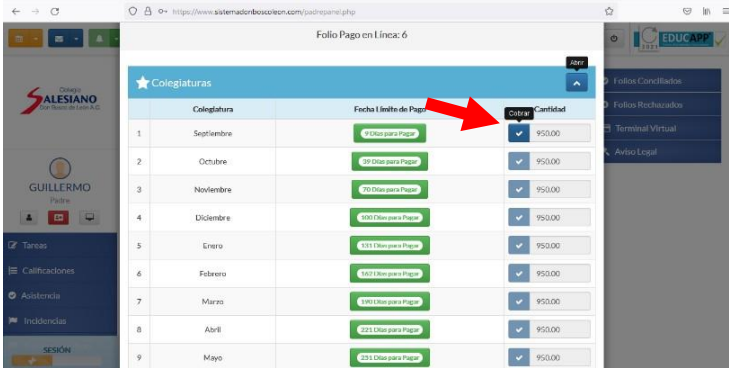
https://www.sistemadonboscoleon.com/padrepanel.php

Folio Pago en Línea: 6

Colegio SALESIANO Don Bosco de León A.C.

GUILLERMO
Padre

Tareas
Calificaciones
Asistencia
Incidencias
SESIÓN

EDUCAPP

Folios Conciliados
Folios Rechazados
Terminal Virtual
Aviso Legal

Colegiaturas

Abrir

Cobrar

| | Colegiatura | Fecha Límite de Pago | Cantidad |
|---|---|---|---|
| 1 | Septiembre | 9 Días para Pagar | 950.00 |
| 2 | Octubre | 39 Días para Pagar | 950.00 |
| 3 | Noviembre | 70 Días para Pagar | 950.00 |
| 4 | Diciembre | 100 Días para Pagar | 950.00 |
| 5 | Enero | 131 Días para Pagar | 950.00 |
| 6 | Febrero | 162 Días para Pagar | 950.00 |
| 7 | Marzo | 190 Días para Pagar | 950.00 |
| 8 | Abril | 221 Días para Pagar | 950.00 |
| 9 | Mayo | 251 Días para Pagar | 950.00 |